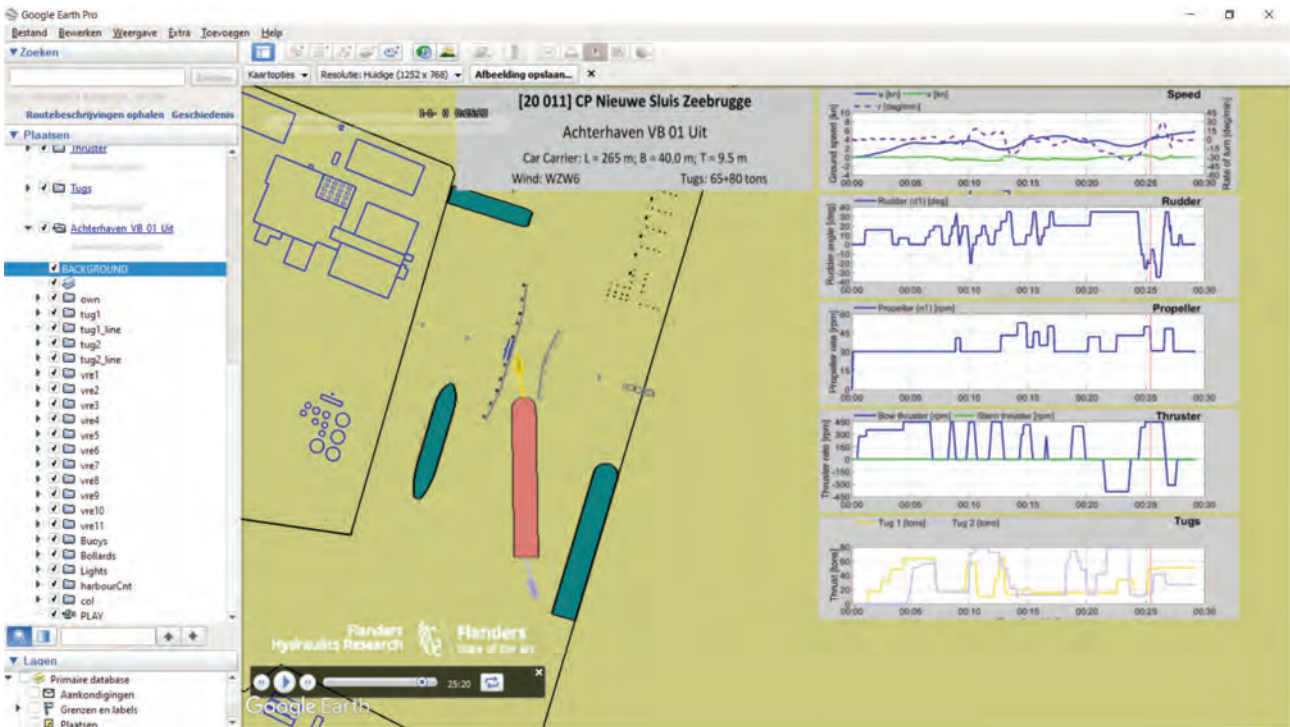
Google Earth Pro

Bestand Bewerken Weergave Extra Toevoegen Help

▼Zoeken

Zoeken

Routebeschrijvingen ophalen Geschiedenis

▼ Plaatsen

Thruster

Tugs

Achterhaven VB 01 Uit

BACKGROUND

own
tug1
tug1_line
tug2
tug2_line
vre1
vre2
vre3
vre4
vre5
vre6
vre7
vre8
vre9
vre10
vre11
Buoys
Bollards
Lights
harbourCnt
col
PLAY

▼ Lagen

Primaire database
Aankondigingen
Grenzen en labels
Plaatsen

Kaartopties ▾ Resolutie: Huidige (1252 x 768) ▾ Afbeelding opslaan... ×

[20 011] CP Nieuwe Sluis Zeebrugge

Achterhaven VB 01 Uit

Car Carrier: L = 265 m; B = 40.0 m; T = 9.5 m

Wind: WZW6 Tugs: 65+80 tons

Speed
u [kn] v [kn] r [deg/min]
Ground speed [kn]
Rate of turn [deg/min]
00:00 00:05 00:10 00:15 00:20 00:25 00:30

Rudder
Rudder (d1) [deg]
Rudder angle [deg]
00:00 00:05 00:10 00:15 00:20 00:25 00:30

Propeller
Propeller (n1) [rpm]
Propeller rate [rpm]
00:00 00:05 00:10 00:15 00:20 00:25 00:30

Thruster
Bow thruster [rpm] Stern thruster [rpm]
Thruster rate [rpm]
00:00 00:05 00:10 00:15 00:20 00:25 00:30

Tugs
Tug 1 [tons] Tug 2 [tons]
Thrust [tons]
00:00 00:05 00:10 00:15 00:20 00:25 00:30

Flanders Hydraulics Research

Flanders State of the art

25:20

Google Earth